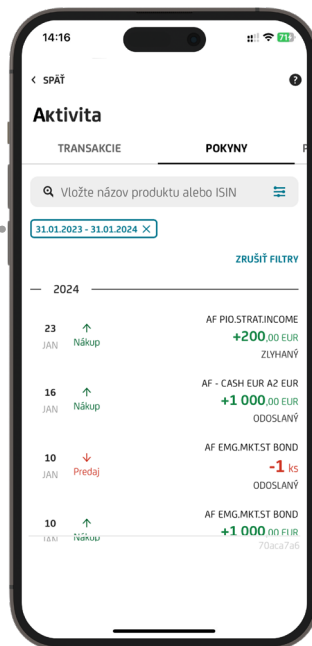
14:16

71

< SPÄŤ

?

Aktivita

TRANSAKCIE

POKYNY

P

Vložte názov produktu alebo ISIN

31.01.2023 - 31.01.2024 ×

ZRUŠIŤ FILTRY

2024

23 JAN

Nákup

AF PIO.STRAT.INCOME

+200,00 EUR

ZLYHANÝ

16 JAN

Nákup

AF - CASH EUR A2 EUR

+1 000,00 EUR

ODOSLANÝ

10 JAN

Predaj

AF EMG.MKT.ST BOND

-1 ks

ODOSLANÝ

10 JAN

Nákup

AF EMG.MKT.ST BOND

+1 000,00 EUR

70aca7a6